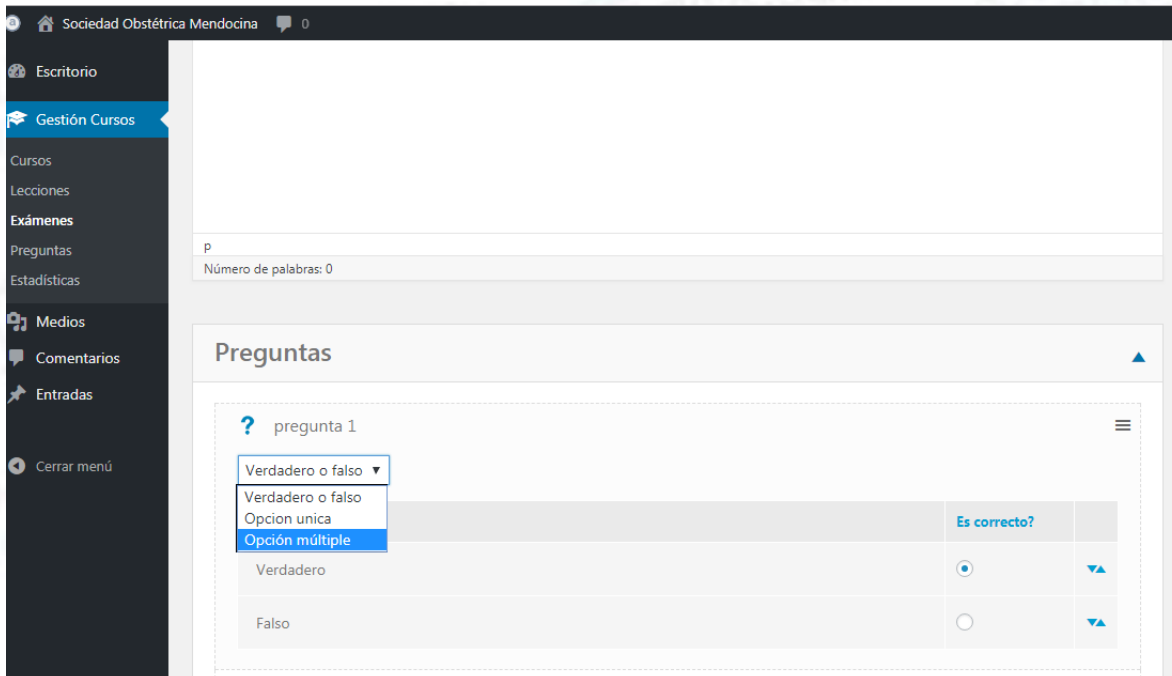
Sociedad Obstétrica Mendocina 0

Escritorio

Gestión Cursos

Cursos
Lecciones
Exámenes
Preguntas
Estadísticas

Medios
Comentarios
Entradas

Cerrar menú

p
Número de palabras: 0

Preguntas

? pregunta 1

Verdadero o falso ▼
Verdadero o falso
Opcion unica
Opción múltiple

Es correcto?

Verdadero

Falso